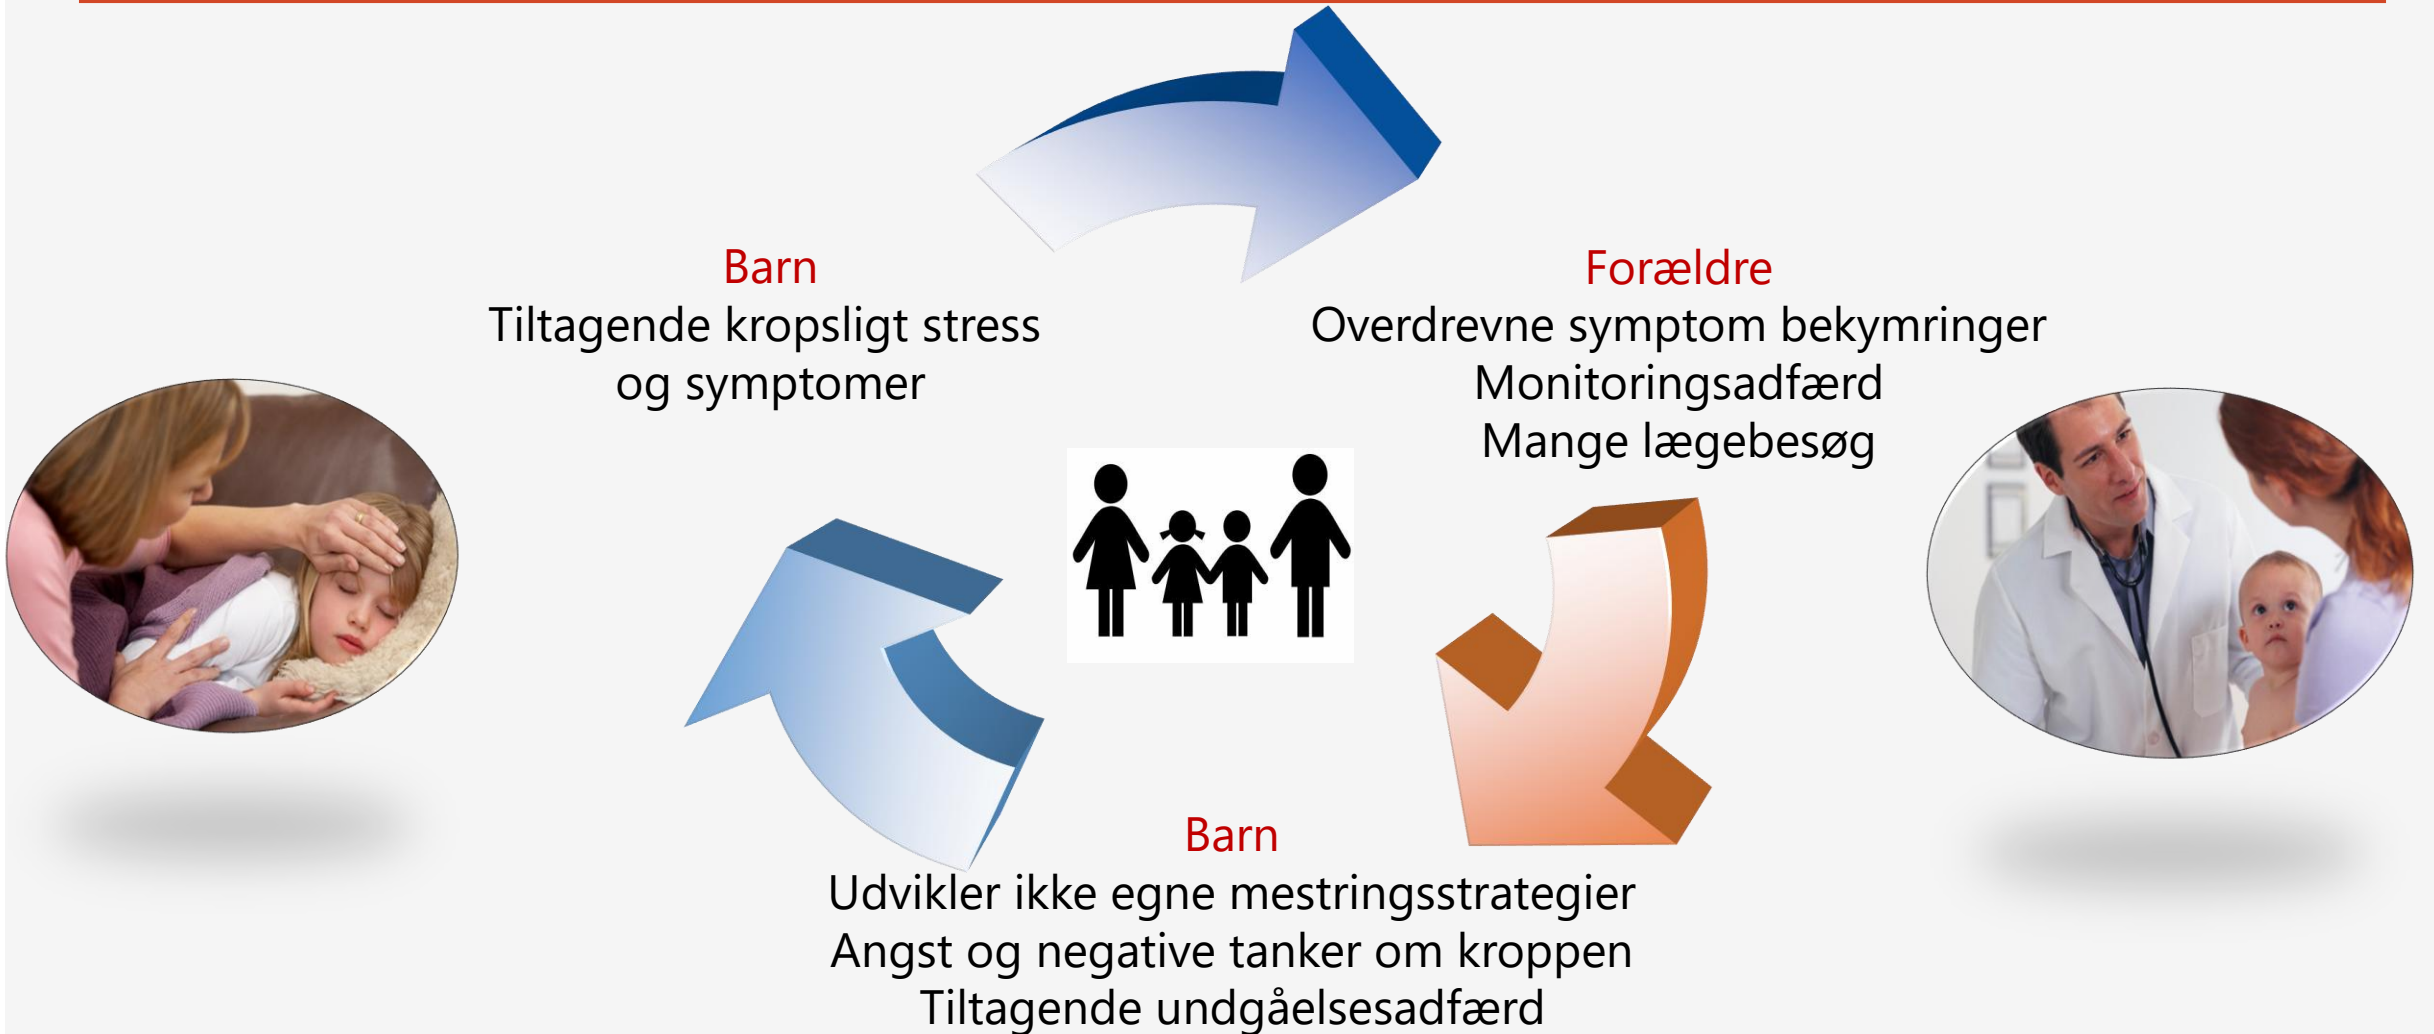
Barn
Tiltagende kropsligt stress og symptomer

Forældre
Overdrevne symptom bekymringer
Monitoringsadfærd
Mange lægebesøg

Barn
Udvikler ikke egne mestringsstrategier
Angst og negative tanker om kroppen
Tiltagende undgåelsesadfærd